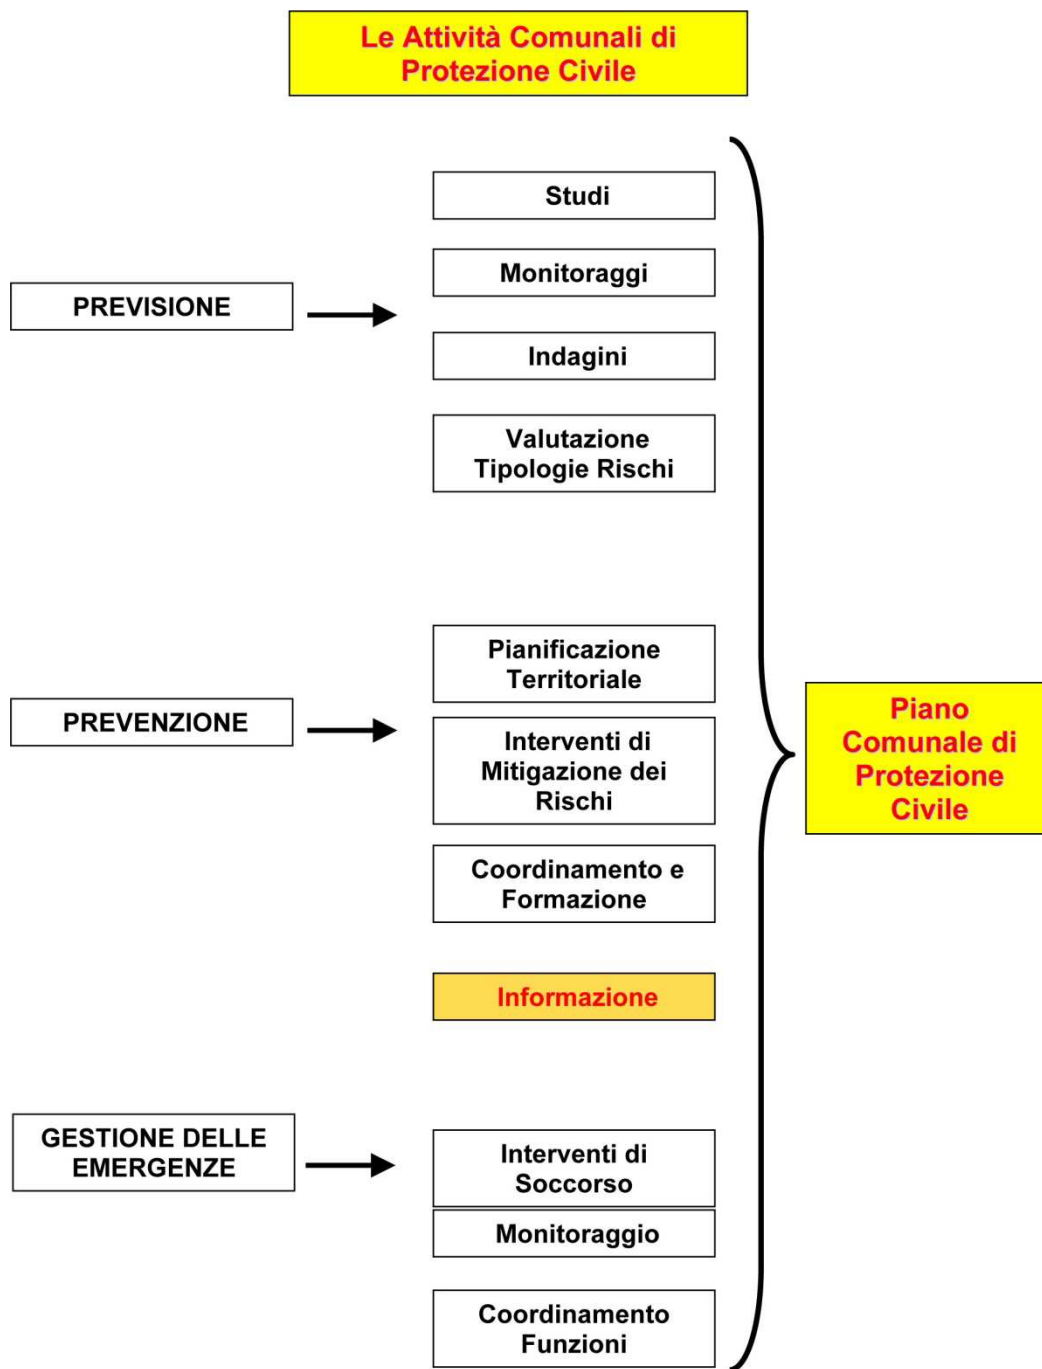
Le Attività Comunali di Protezione Civile

PREVISIONE

Studi

Monitoraggi

Indagini

Valutazione Tipologie Rischi

PREVENZIONE

Pianificazione Territoriale

Interventi di Mitigazione dei Rischi

Coordinamento e Formazione

Informazione

GESTIONE DELLE EMERGENZE

Interventi di Soccorso

Monitoraggio

Coordinamento Funzioni

Piano Comunale di Protezione Civile